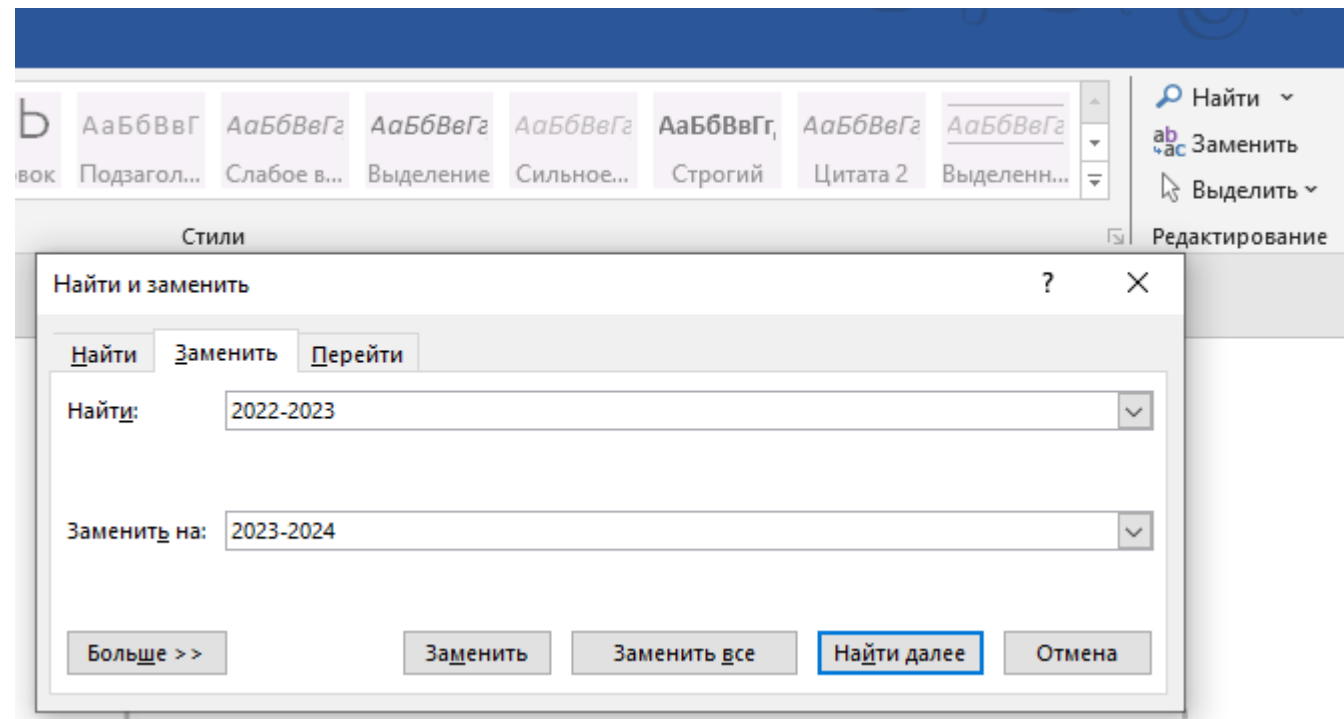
Ь
АаБбВвГ АаБбВеГг АаБбВеГг АаБбВеГг АаБбВвГг АаБбВеГг АаБбВеГг
вок Подзагол... Слабое в... Выделение Сильное... Строгий Цитата 2 Выделенн...
Стили

Найти
Заменить
Выделить
Редактирование

Найти и заменить
?
X

Найти Заменить Перейти

Найти: 2022-2023

Заменить на: 2023-2024

Больше >>
Заменить
Заменить все
Найти далее
Отмена